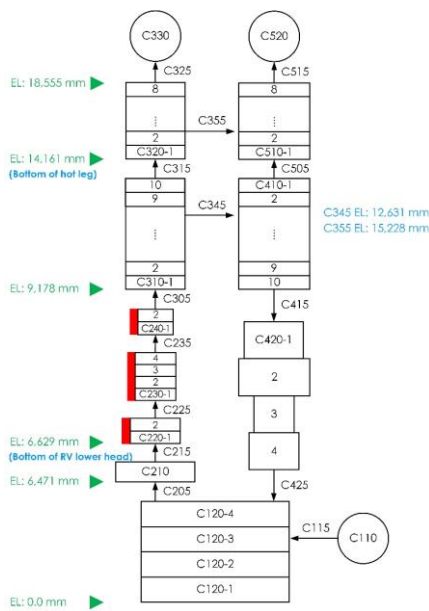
C330
C520
C325
C515
EL: 18,555 mm
8
8
C355
⋮
⋮
2
2
C320-1
C510-1
EL: 14,161 mm
(Bottom of hot leg)
C315
C505
10
C410-1
9
C345
2
⋮
⋮
C345 EL: 12,631 mm
C355 EL: 15,228 mm
2
9
C310-1
10
EL: 9,178 mm
C305
C415
2
C240-1
C420-1
C235
4
3
2
2
C230-1
3
C225
EL: 6,629 mm
(Bottom of RV lower head)
2
C220-1
4
C215
C210
EL: 6,471 mm
C205
C425
C120-4
C115
C120-3
C110
C120-2
C120-1
EL: 0.0 mm